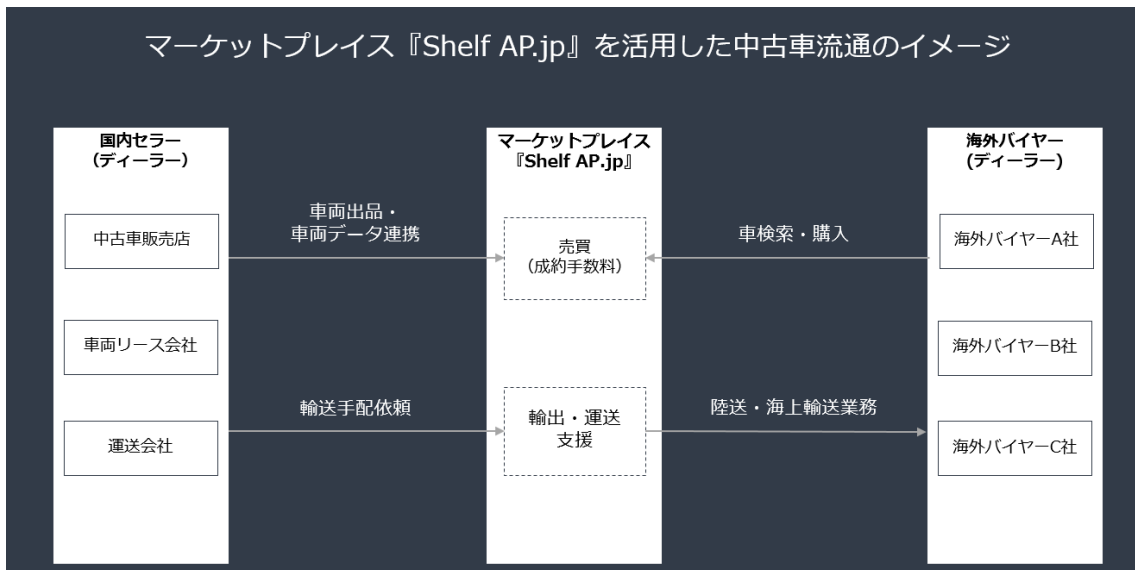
マーケットプレイス『Shelf AP.jp』を活用した中古車流通のイメージ

国内セラー
（ディーラー）

中古車販売店

車両リース会社

運送会社

車両出品・
車両データ連携

輸送手配依頼

マーケットプレイス
『Shelf AP.jp』

売買
（成約手数料）

輸出・運送
支援

車検索・購入

陸送・海上輸送業務

海外バイヤー
（ディーラー）

海外バイヤーA社

海外バイヤーB社

海外バイヤーC社